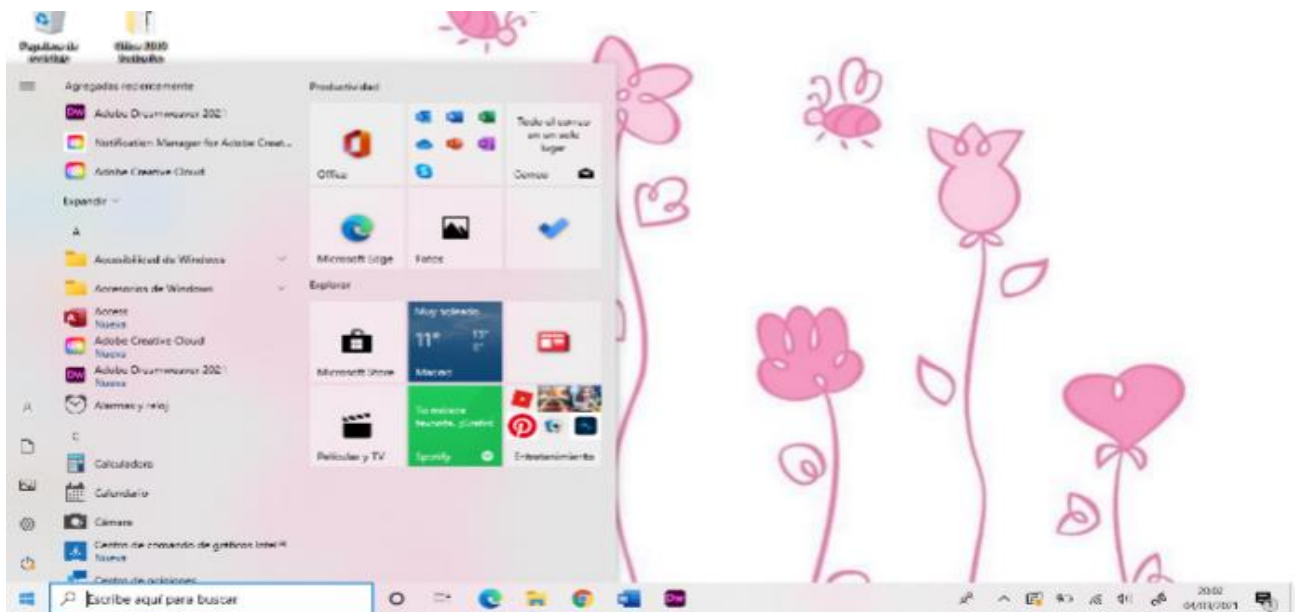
Papelera de reciclaje
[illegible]

Agregados recientemente
Dw Adobe Dreamweaver 2021
Notification Manager for Adobe Creat...
Adobe Creative Cloud
Expandir
A
Accesibilidad de Windows
Accesorios de Windows
Access
Nuevo
Adobe Creative Cloud
Nuevo
Adobe Dreamweaver 2021
Nuevo
Alarmas y reloj
C
Calculadora
Calendario
Cámara
Centro de comando de gráficos Intel®
Nuevo
Centro de opciones

Productividad
Office
Todo el correo en un solo lugar
Correo
Microsoft Edge
Fotos
Explorar
Microsoft Store
Muy soleado
11°
Madrid
Películas y TV
Tu música favorita, ¡Gratis!
Spotify
Entretenimiento

Escribe aquí para buscar
20:02
04/03/2021